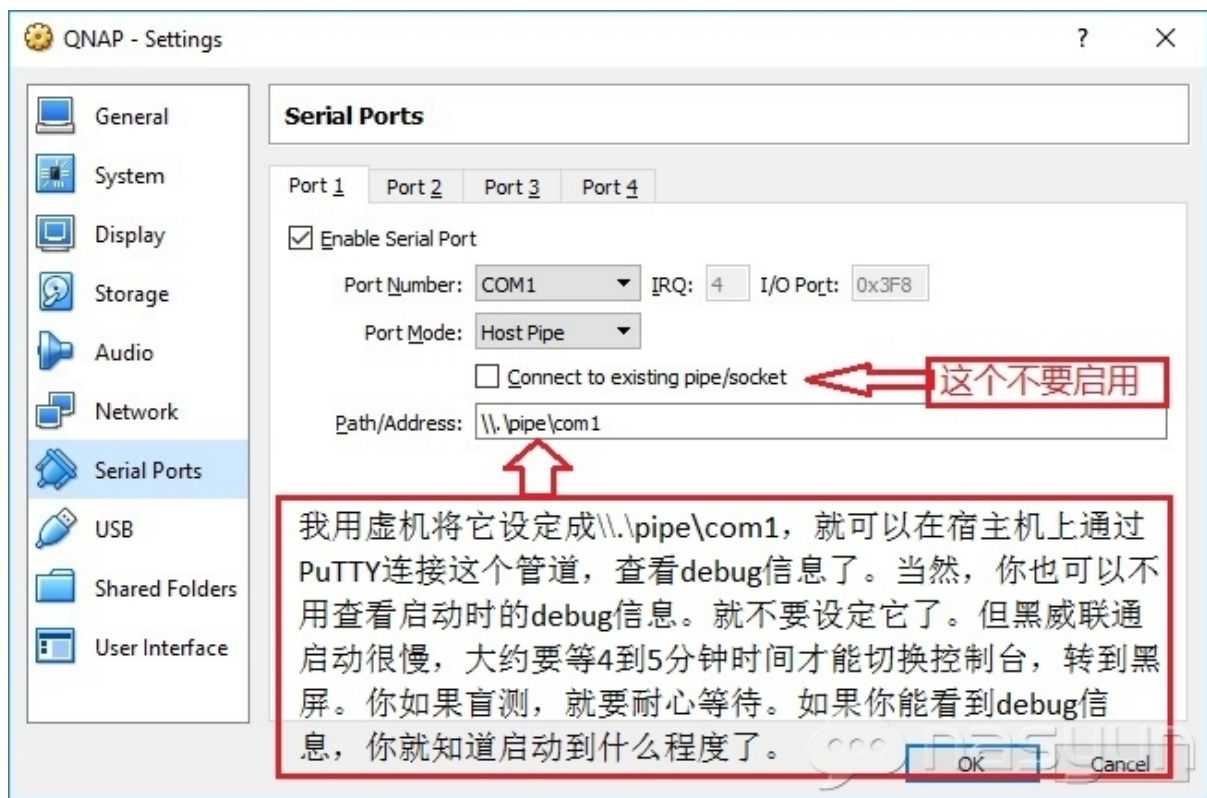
QNAP - Settings

?

General

System

Display

Storage

Audio

Network

Serial Ports

USB

Shared Folders

User Interface

Serial Ports

Port 1 | Port 2 | Port 3 | Port 4

Enable Serial Port

Port Number: COM1 IRQ: 4 I/O Port: 0x3F8

Port Mode: Host Pipe

Connect to existing pipe/socket

这个不要启用

Path/Address: \\.\pipe\com1

我用虚机将它设定成\\.\pipe\com1，就可以在宿主机上通过PuTTY连接这个管道，查看debug信息了。当然，你也可以不用查看启动时的debug信息。就不要设定它了。但黑威联通启动很慢，大约要等4到5分钟时间才能切换控制台，转到黑屏。你如果盲测，就要耐心等待。如果你能看到debug信息，你就知道启动到什么程度了。

nasyun

OK

Cancel